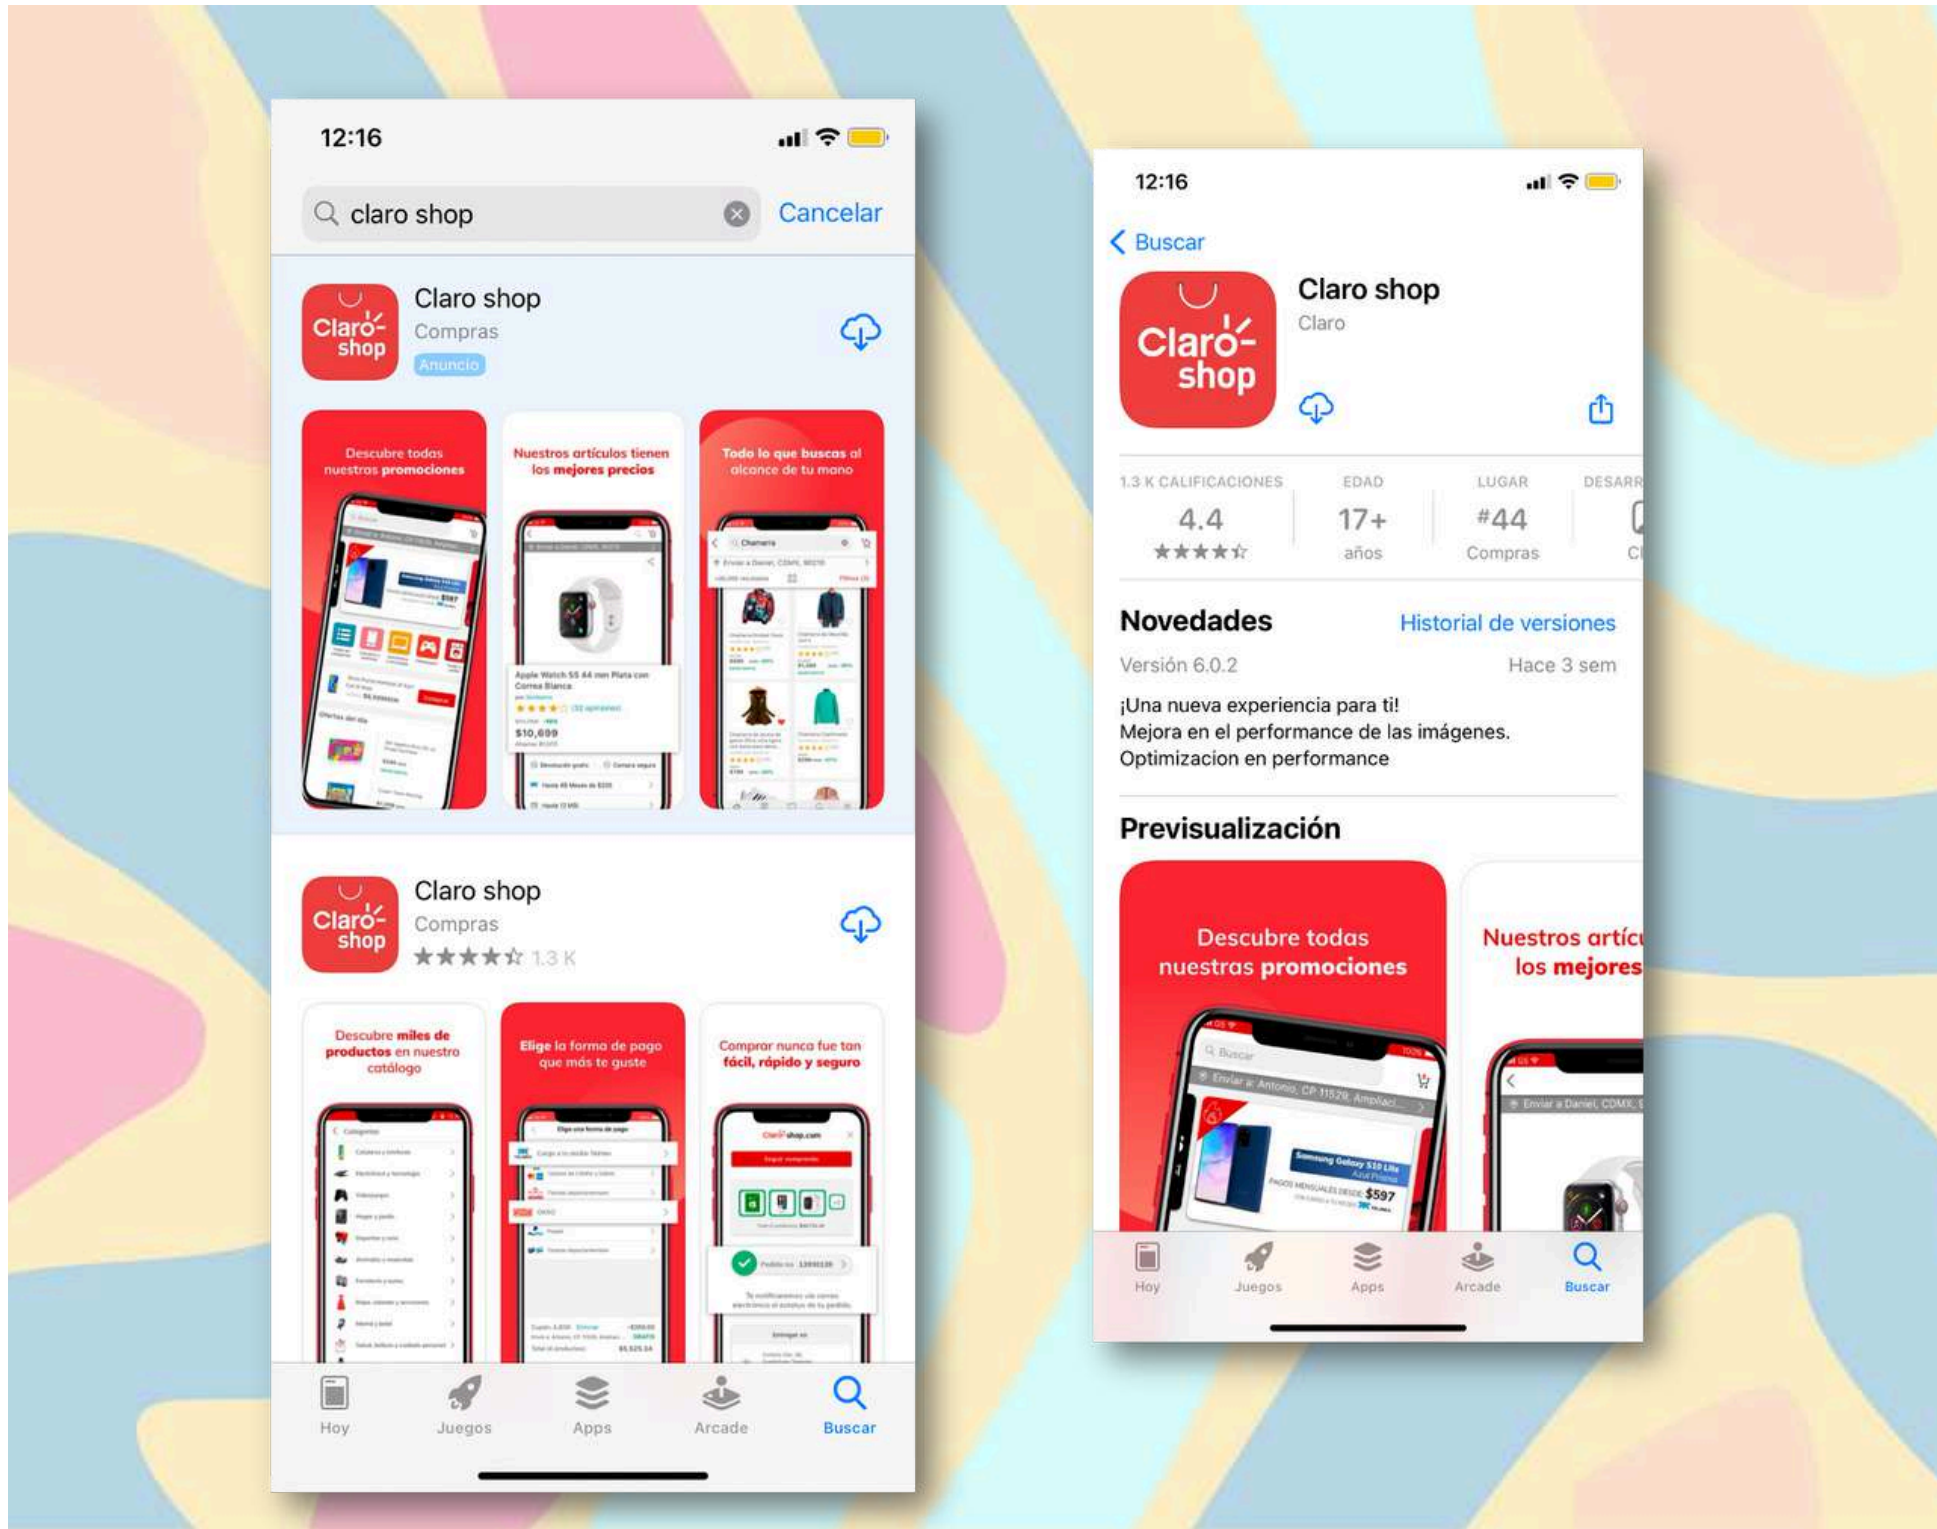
12:16

claro shop

Cancelar

Claro shop
Compras
Anuncio

Descubre todas nuestras promociones

Nuestros artículos tienen los mejores precios

Todo lo que buscas al alcance de tu mano

Apple Watch S5 44 mm Plata con Correa Blanca

$10,699

Claro shop
Compras
1.3 K

Descubre miles de productos en nuestro catálogo

Elige la forma de pago que más te guste

Comprar nunca fue tan fácil, rápido y seguro

Hoy
Juegos
Apps
Arcade
Buscar

12:16

Buscar

Claro shop
Claro

1.3 K CALIFICACIONES
4.4

EDAD
17+
años

LUGAR
#44
Compras

DESARR
Cl

Novedades
Historial de versiones

Versión 6.0.2
Hace 3 sem

¡Una nueva experiencia para ti!
Mejora en el performance de las imágenes.
Optimizacion en performance

Previsualización

Descubre todas nuestras promociones

Nuestros artíc los mejores

Buscar
Enviar a: Antonio, CP 11529, Ampliaci...
Samsung Galaxy S10 Lite
$597

Enviar a Daniel, CDMX,

Hoy
Juegos
Apps
Arcade
Buscar